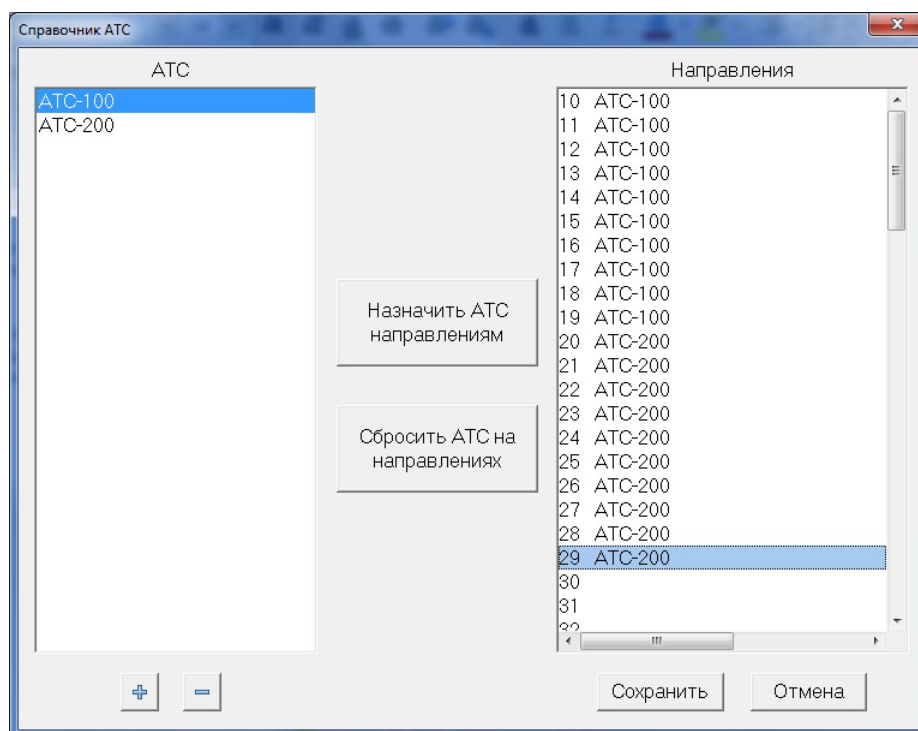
Справочник АТС

АТС

АТС-100
АТС-200

Назначить АТС направлениям

Сбросить АТС на направлениях

Направления

10 АТС-100
11 АТС-100
12 АТС-100
13 АТС-100
14 АТС-100
15 АТС-100
16 АТС-100
17 АТС-100
18 АТС-100
19 АТС-100
20 АТС-200
21 АТС-200
22 АТС-200
23 АТС-200
24 АТС-200
25 АТС-200
26 АТС-200
27 АТС-200
28 АТС-200
29 АТС-200
30
31
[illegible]

+ −

Сохранить Отмена